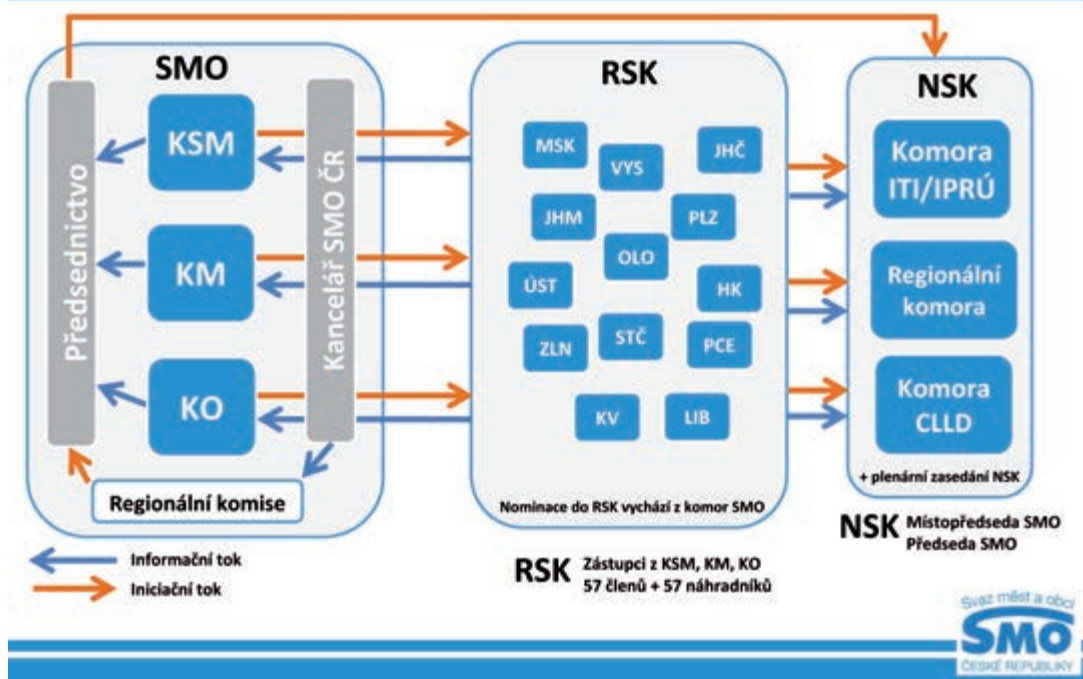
SMO

Předsednictvo

KSM

KM

KO

Kancelář SMO ČR

Regionální komise

RSK

MSK
VYS
JHČ
JHM
PLZ
OLO
ÚST
HK
ZLN
STČ
PCE
KV
LIB

Nominace do RSK vychází z komor SMO

NSK

Komora ITI/IPRÚ

Regionální komora

Komora CLLD

+ plenární zasedání NSK

Informační tok

Iniciační tok

RSK Zástupci z KSM, KM, KO
57 členů + 57 náhradníků

NSK Místopředseda SMO
Předseda SMO

Svaz měst a obcí
SMO
ČESKÉ REPUBLIKY